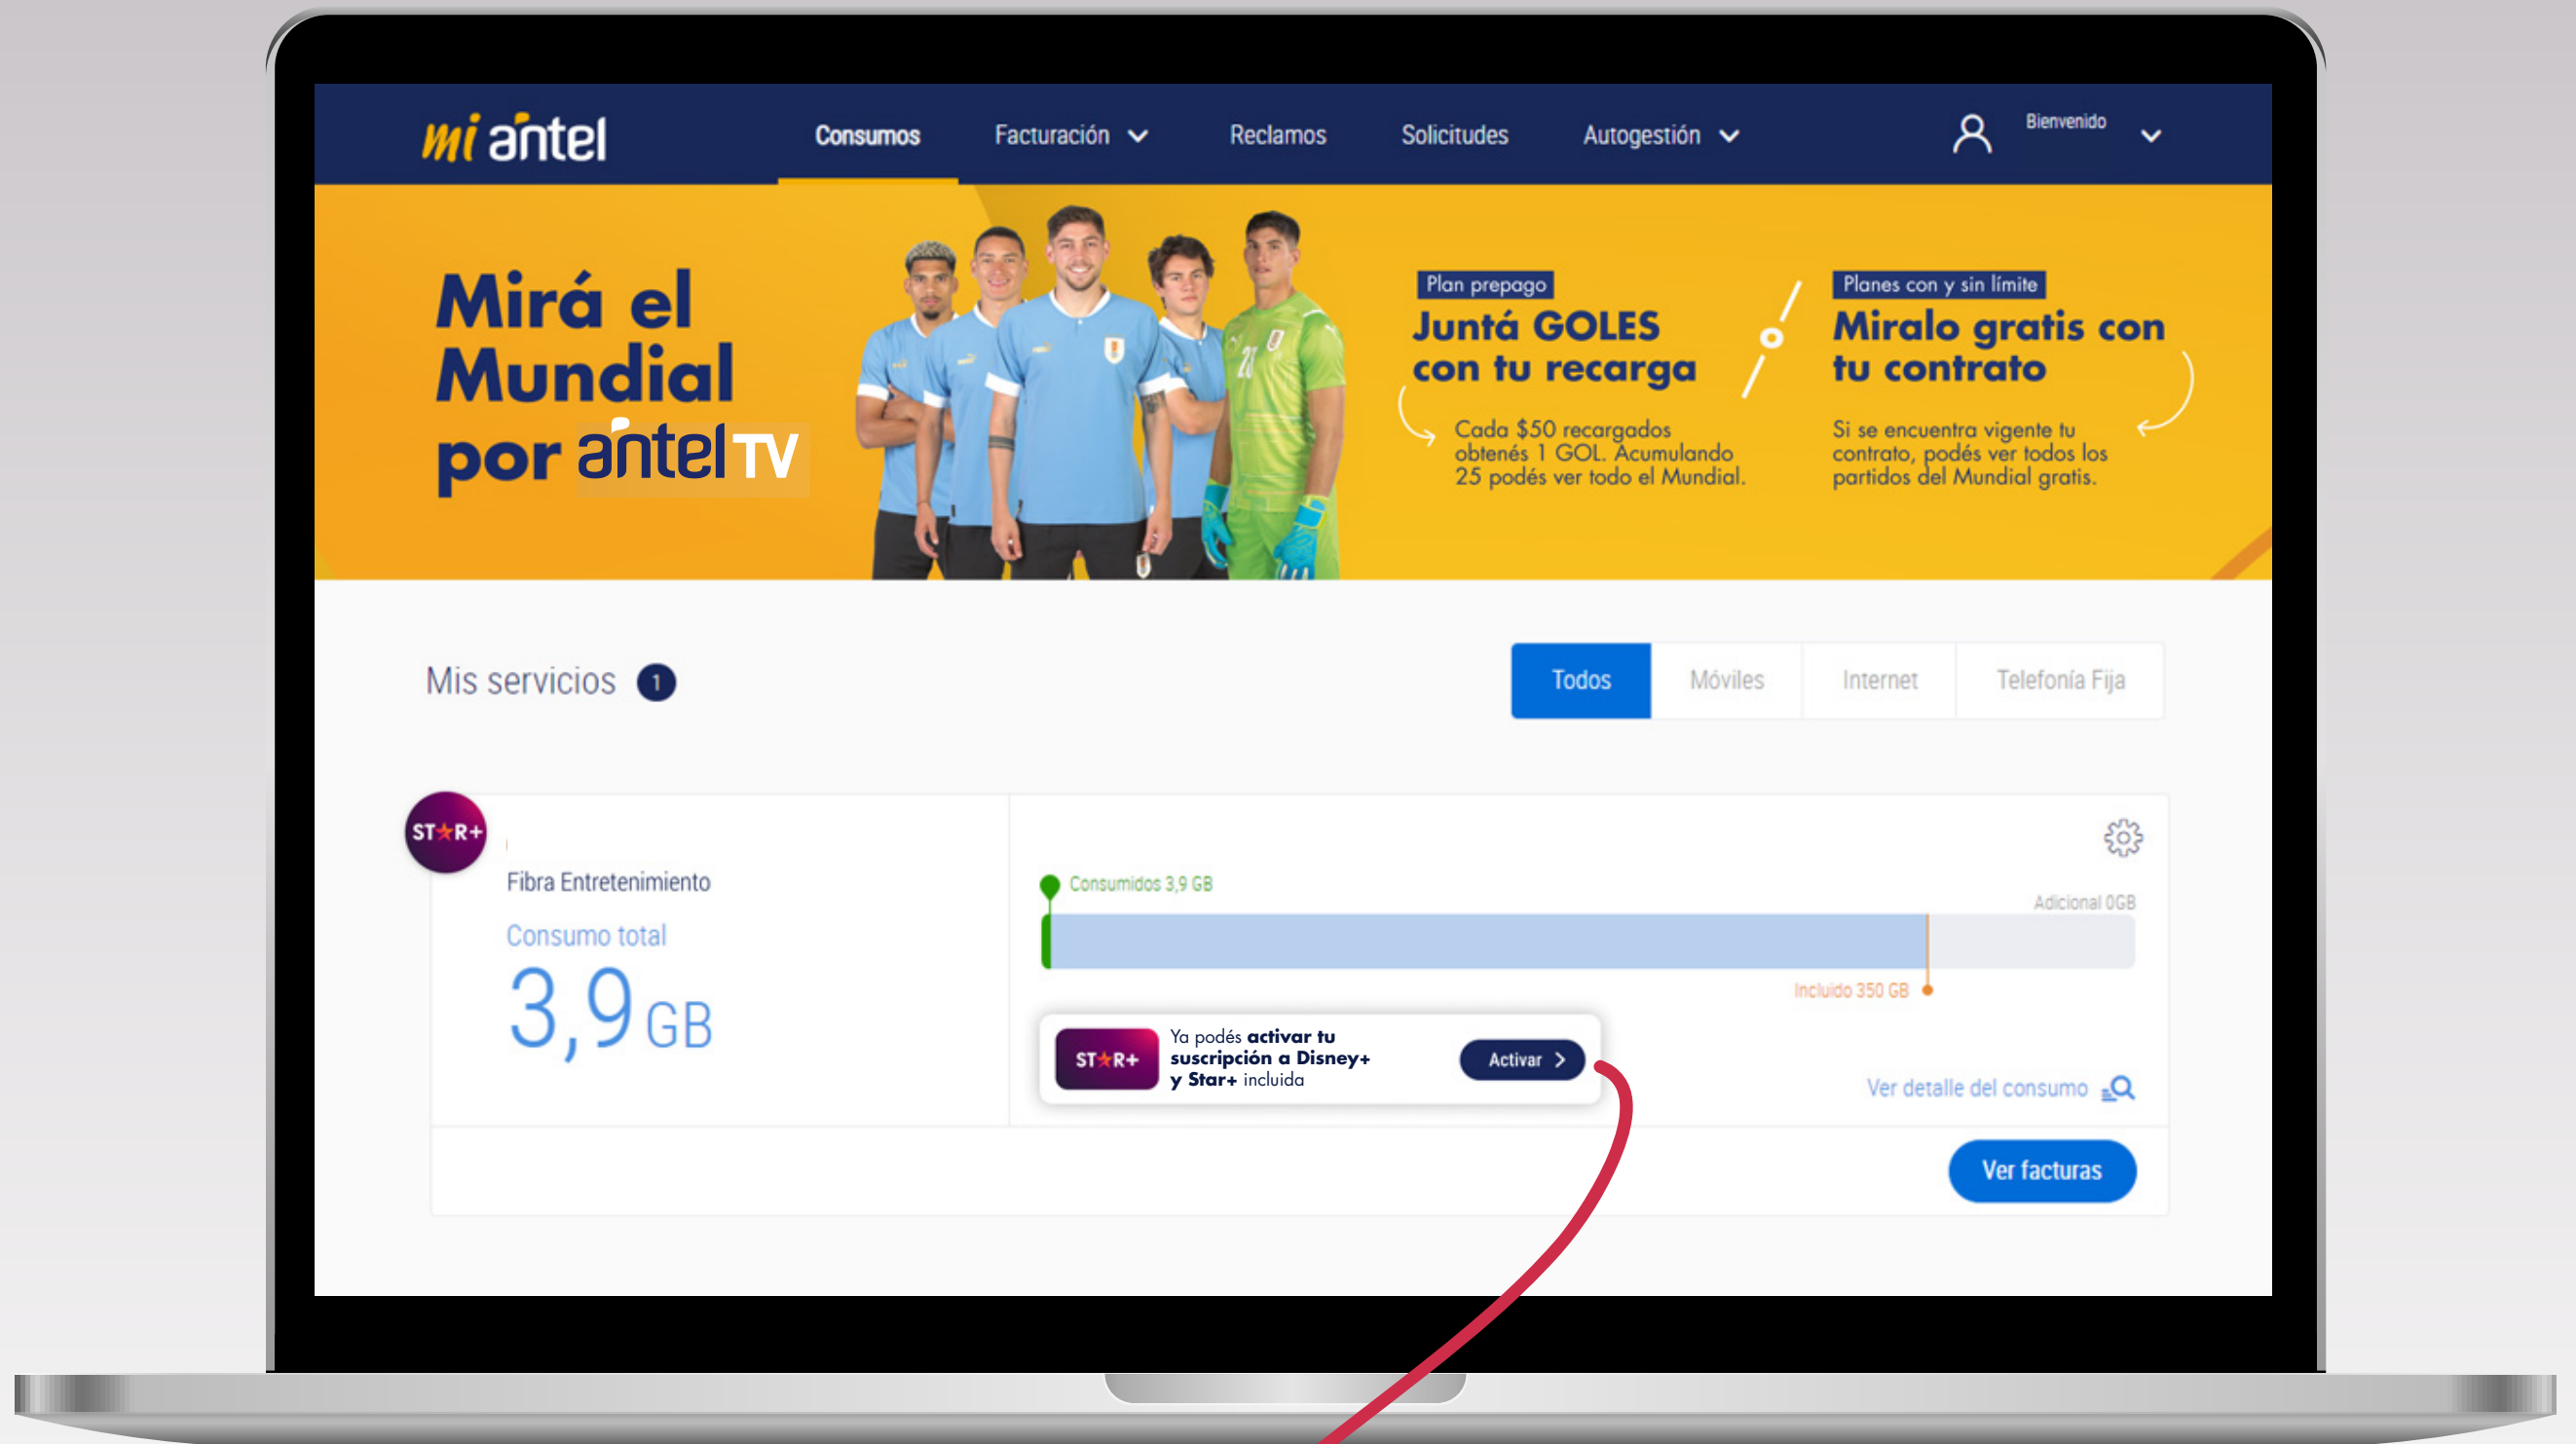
mi antel

Consumos
Facturación
Reclamos
Solicitudes
Autogestión
Bienvenido

Mirá el Mundial por antel TV

Plan prepago
Juntá GOLES con tu recarga
Cada $50 recargados obtenés 1 GOL. Acumulando 25 podés ver todo el Mundial.

Planes con y sin límite
Miralo gratis con tu contrato
Si se encuentra vigente tu contrato, podés ver todos los partidos del Mundial gratis.

Mis servicios 1

Todos
Móviles
Internet
Telefonía Fija

ST★R+
Fibra Entretenimiento
Consumo total
3,9 GB

Consumidos 3,9 GB
Adicional 0GB
Incluido 350 GB

ST★R+
Ya podés activar tu suscripción a Disney+ y Star+ incluida
Activar

Ver detalle del consumo
Ver facturas